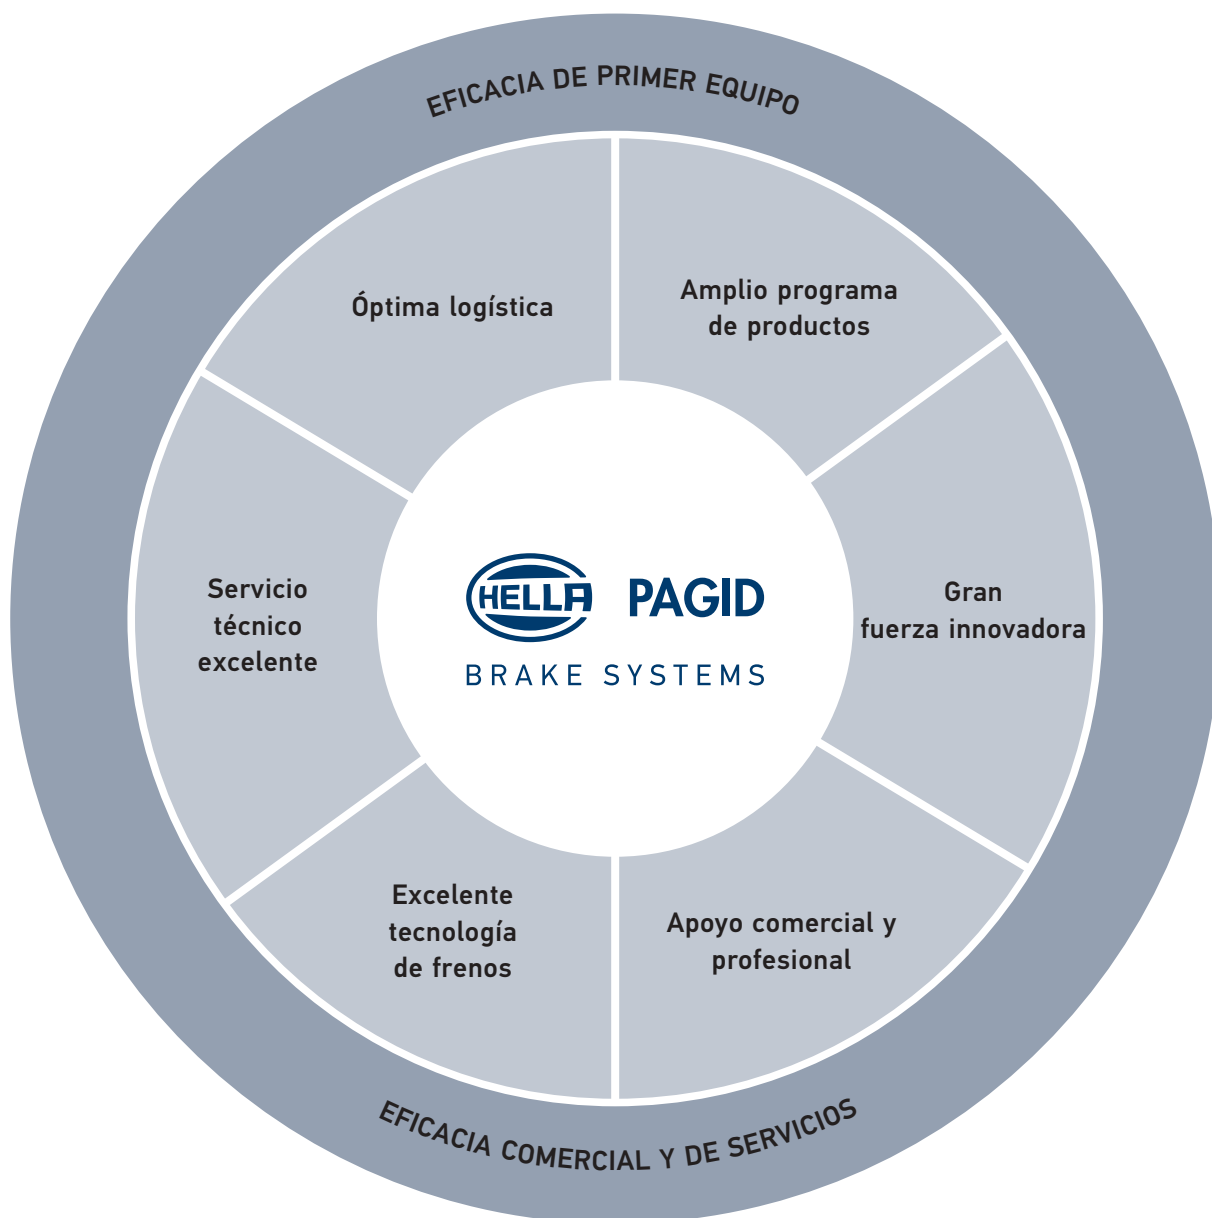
EFICACIA DE PRIMER EQUIPO

Óptima logística

Amplio programa de productos

Servicio técnico excelente

HELLA PAGID

BRAKE SYSTEMS

Gran fuerza innovadora

Excelente tecnología de frenos

Apoyo comercial y profesional

EFICACIA COMERCIAL Y DE SERVICIOS